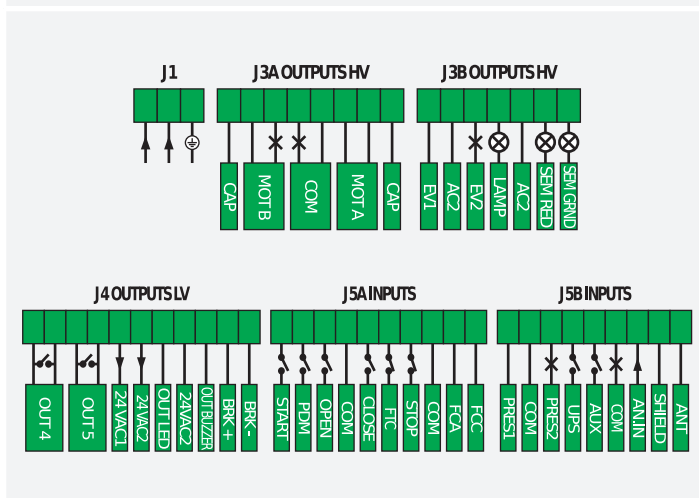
J1

J3A OUTPUTS HV

CAP
MOT B
COM
MOT A
CAP

J3B OUTPUTS HV

EV1
AC2
EV2
LAMP
AC2
SEM RED
SEM GRND

J4 OUTPUTS LV

OUT 4
OUT 5
24 VAC1
24 VAC2
OUT LED
24 VAC2
OUT BUZZER
BRK +
BRK -

J5A INPUTS

START
PDM
OPEN
COM
CLOSE
FTC
STOP
COM
FCA
FCC

J5B INPUTS

PRES1
COM
PRES2
UPS
AUX
COM
ANIN
SHIELD
ANT